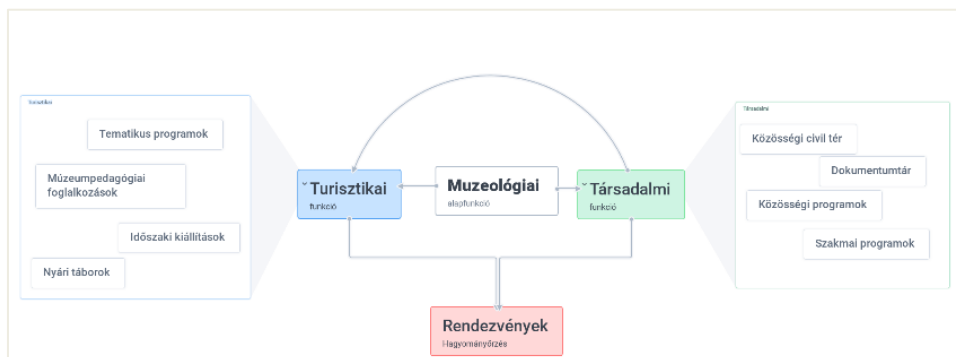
Turisztikai

Tematikus programok

Múzeumpedagógiai foglalkozások

Időszaki kiállítások

Nyári táborok

Turisztikai
funkció

Muzeológiai
alapfunkció

Társadalmi
funkció

Társadalmi

Közösségi civil tér

Dokumentumtár

Közösségi programok

Szakmai programok

Rendezvények
Hagyományőrzés